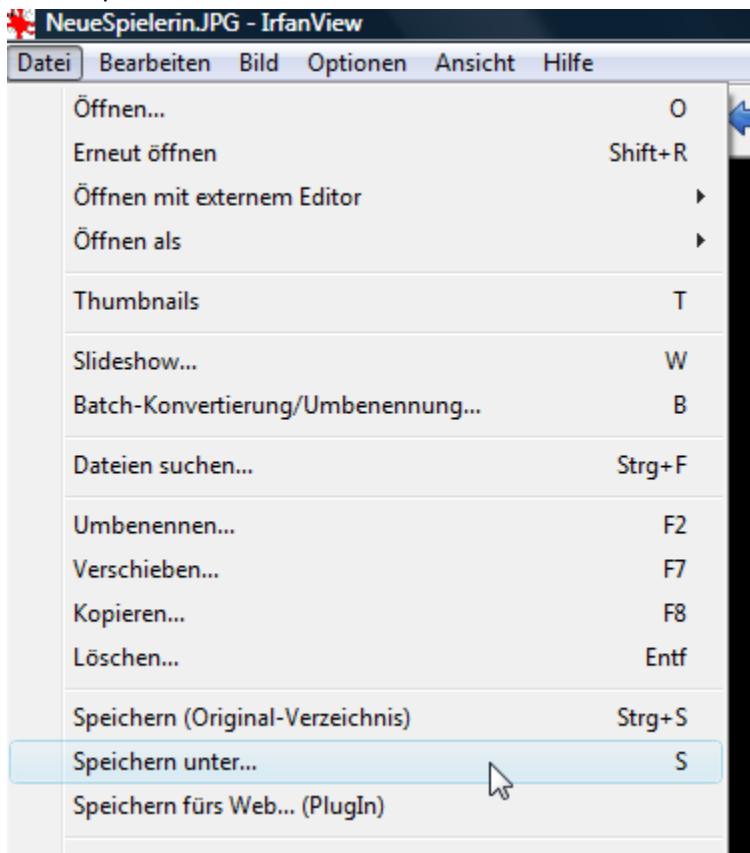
NeueSpielerin.JPG - IrfanView

Datei Bearbeiten Bild Optionen Ansicht Hilfe

Öffnen... O
Erneut öffnen Shift+R
Öffnen mit externem Editor
Öffnen als

Thumbnails T

Slideshow... W
Batch-Konvertierung/Umbenennung... B

Dateien suchen... Strg+F

Umbenennen... F2
Verschieben... F7
Kopieren... F8
Löschen... Entf

Speichern (Original-Verzeichnis) Strg+S
Speichern unter... S
Speichern fürs Web... (PlugIn)